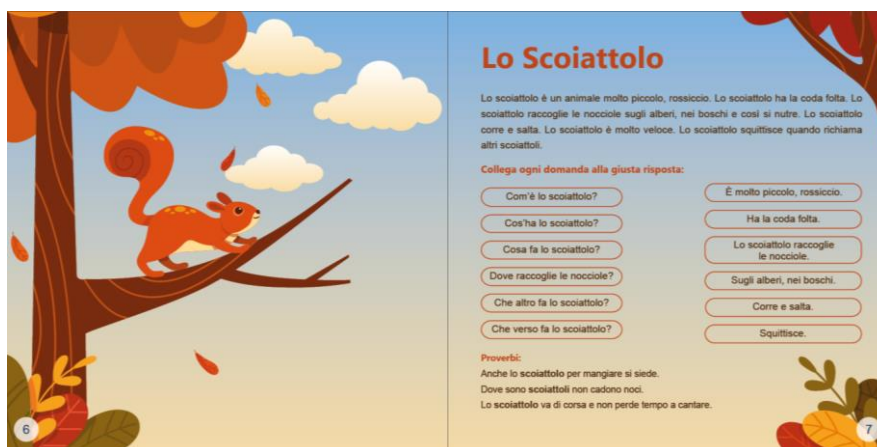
Lo Scoiattolo

Lo scoiattolo è un animale molto piccolo, rossiccio. Lo scoiattolo ha la coda folta. Lo scoiattolo raccoglie le nocciole sugli alberi, nei boschi e così si nutre. Lo scoiattolo corre e salta. Lo scoiattolo è molto veloce. Lo scoiattolo squittisce quando richiama altri scoiattoli.

Collega ogni domanda alla giusta risposta:

Com'è lo scoiattolo?
Cos'ha lo scoiattolo?
Cosa fa lo scoiattolo?
Dove raccoglie le nocciole?
Che altro fa lo scoiattolo?
Che verso fa lo scoiattolo?

È molto piccolo, rossiccio.
Ha la coda folta.
Lo scoiattolo raccoglie le nocciole.
Sugli alberi, nei boschi.
Corre e salta.
Squittisce.

Proverbi:
Anche lo scoiattolo per mangiare si siede.
Dove sono scoiattoli non cadono noci.
Lo scoiattolo va di corsa e non perde tempo a cantare.

6

7